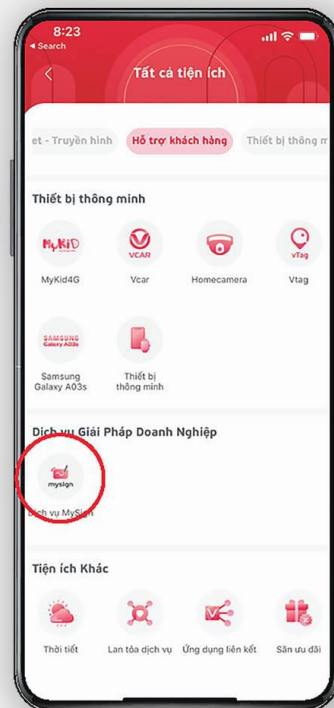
8:23
◂ Search

Tất cả tiện ích

et - Truyền hình
Hỗ trợ khách hàng
Thiết bị thông m

Thiết bị thông minh

MyKiD
MyKid4G

VCAR
Vcar

Homecamera

vTag
Vtag

SAMSUNG Galaxy A03s
Samsung Galaxy A03s

Thiết bị thông minh

Dịch vụ Giải Pháp Doanh Nghiệp

mysign
Dịch vụ MySign

Tiện ích Khác

Thời tiết

Lan tỏa dịch vụ

Ứng dụng liên kết

Săn ưu đãi